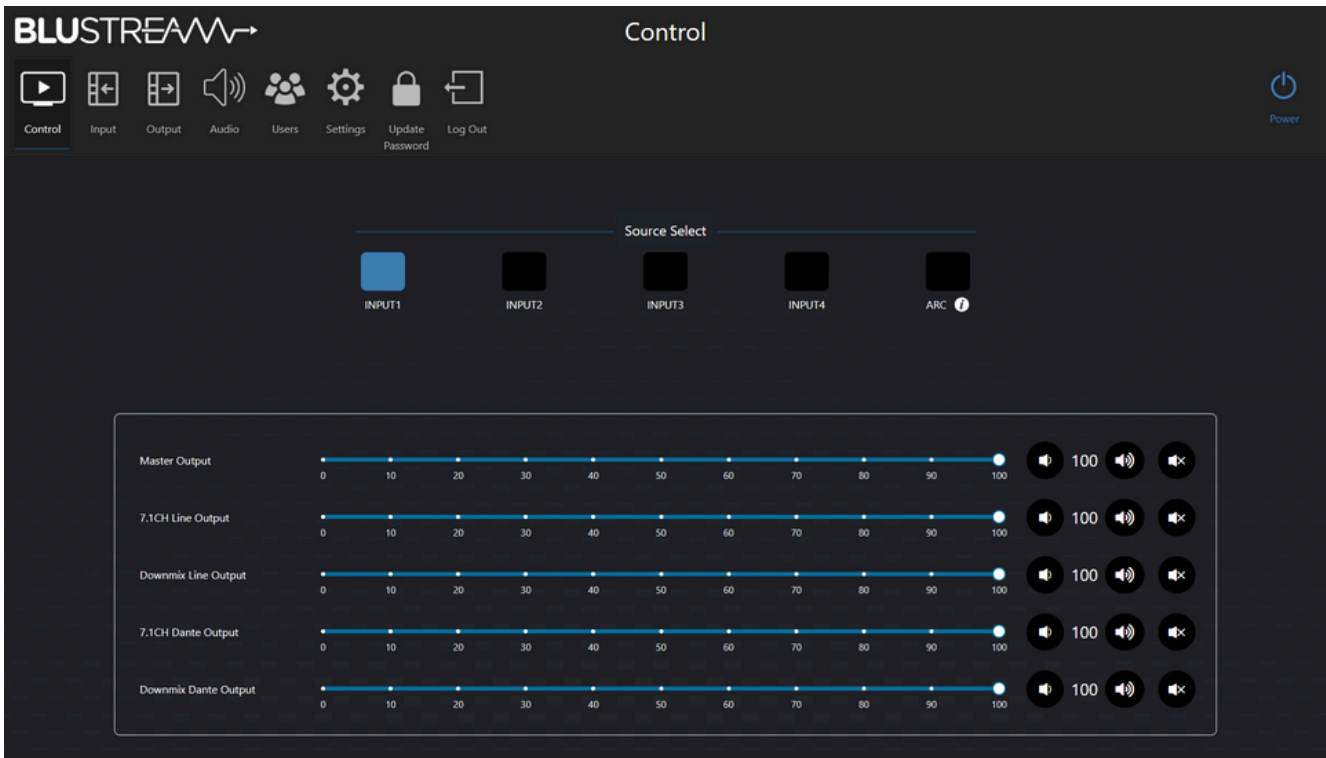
BLUSTREAM

Control

Control Input Output Audio Users Settings Update Password Log Out

Power

Source Select

INPUT1 INPUT2 INPUT3 INPUT4 ARC

Master Output
0 10 20 30 40 50 60 70 80 90 100
100

7.1CH Line Output
0 10 20 30 40 50 60 70 80 90 100
100

Downmix Line Output
0 10 20 30 40 50 60 70 80 90 100
100

7.1CH Dante Output
0 10 20 30 40 50 60 70 80 90 100
100

Downmix Dante Output
0 10 20 30 40 50 60 70 80 90 100
100